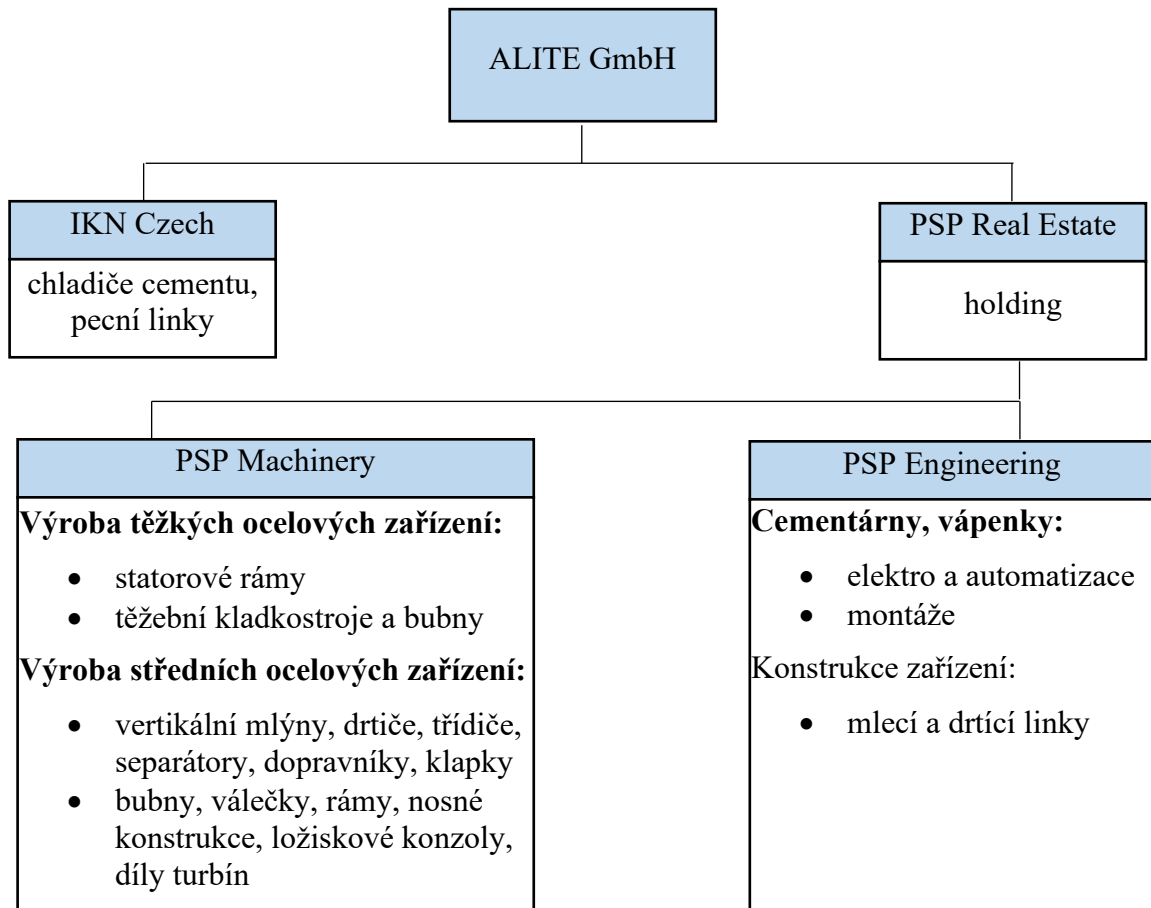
ALITE GmbH

IKN Czech

chladiče cementu, pecní linky

PSP Real Estate

holding

PSP Machinery

**Výroba těžkých ocelových zařízení:**

- statorové rámy
- těžební kladkostroje a bubny

**Výroba středních ocelových zařízení:**

- vertikální mlýny, drtiče, třídiče, separátory, dopravníky, klapky
- bubny, válečky, rámy, nosné konstrukce, ložiskové konzoly, díly turbín

PSP Engineering

**Cementárny, vápenky:**

- elektro a automatizace
- montáže

Konstrukce zařízení:

- mlecí a drtící linky